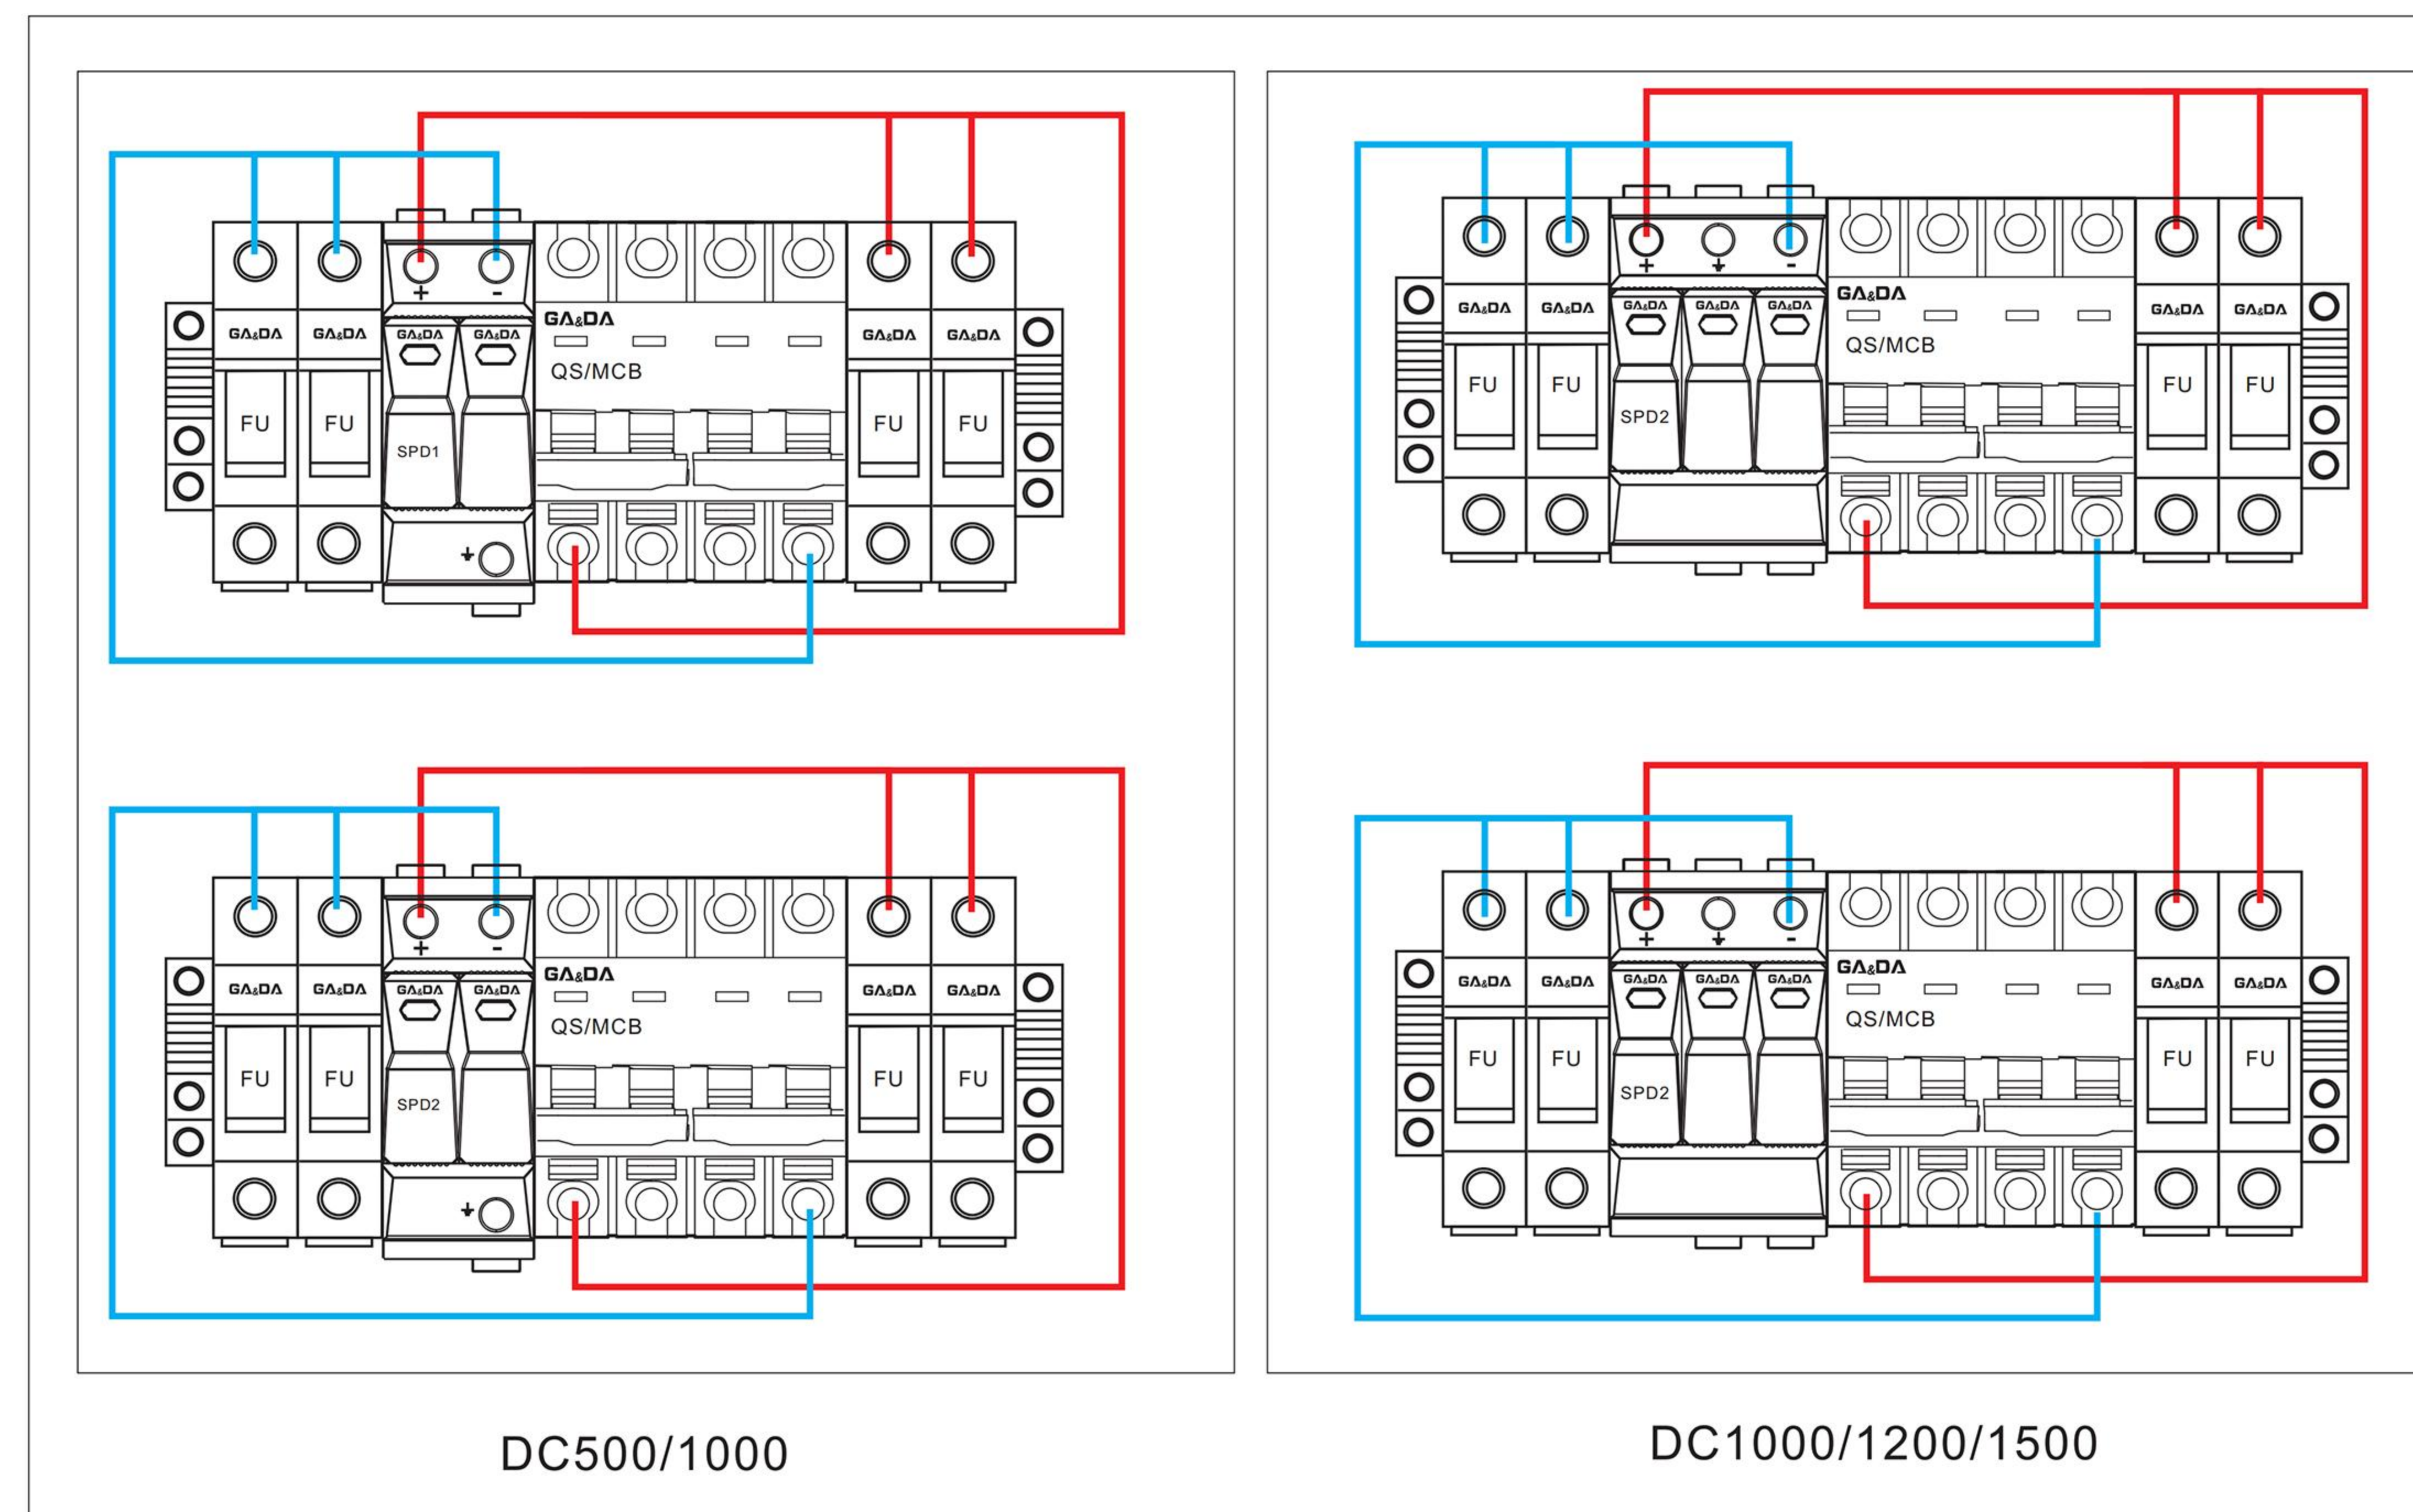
+ -
GA&DA GA&DA GA&DA GA&DA GA&DA GA&DA GA&DA
QS/MCB
FU FU SPD1 FU FU

+ -
GA&DA GA&DA GA&DA GA&DA GA&DA GA&DA GA&DA
QS/MCB
FU FU SPD2 FU FU

DC500/1000

+ -
GA&DA GA&DA GA&DA GA&DA GA&DA GA&DA GA&DA GA&DA
QS/MCB
FU FU SPD2 FU FU

+ -
GA&DA GA&DA GA&DA GA&DA GA&DA GA&DA GA&DA GA&DA
QS/MCB
FU FU SPD2 FU FU

DC1000/1200/1500